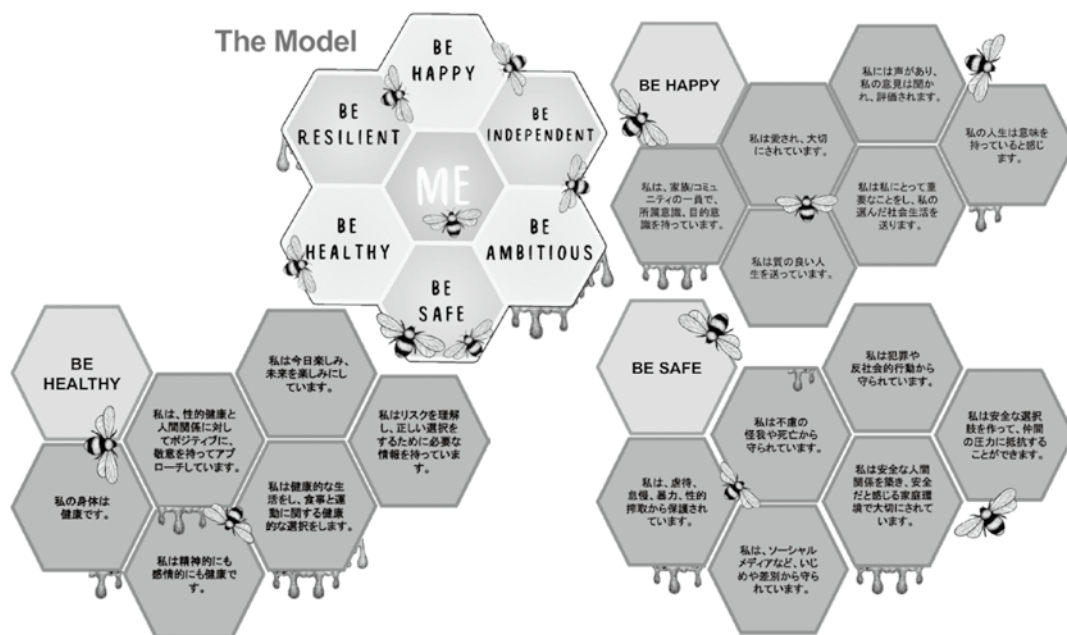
The Model

BE HAPPY

BE RESILIENT

BE INDEPENDENT

ME

BE HEALTHY

BE AMBITIOUS

BE SAFE

BE HAPPY

私には声があり、私の意見は聞かれ、評価されます。

私は愛され、大切にされています。

私の人生は意味を持っていると感じます。

私は、家族/コミュニティの一員で、所属意識、目的意識を持っています。

私は私にとって重要なことをし、私の選んだ社会生活を送ります。

私は質の良い人生を送っています。

BE HEALTHY

私は今日楽しみ、未来を楽しみにしています。

私は、性的健康と人間関係に対してポジティブに、敬意を持ってアプローチしています。

私はリスクを理解し、正しい選択をするために必要な情報を持っています。

私の身体は健康です。

私は健康的な生活をし、食事と運動に関する健康的な選択をします。

私は精神的にも感情的にも健康です。

BE SAFE

私は犯罪や反社会的行動から守られています。

私は不慮の怪我や死亡から守られています。

私は安全な選択肢を作って、仲間の圧力に抵抗することができます。

私は、虐待、怠慢、暴力、性的搾取から保護されています。

私は安全な人間関係を築き、安全だと感じる家庭環境で大切にされています。

私は、ソーシャルメディアなど、いじめや差別から守られています。